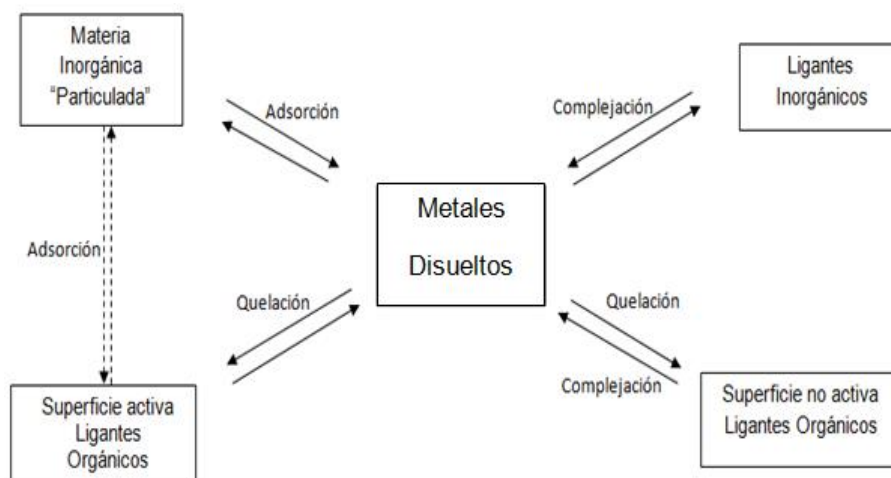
Materia Inorgánica "Particulada"

Adsorción

Complejación

Ligantes Inorgánicos

Adsorción

Metales Disueltos

Quelación

Quelación

Complejación

Superficie activa Ligantes Orgánicos

Superficie no activa Ligantes Orgánicos